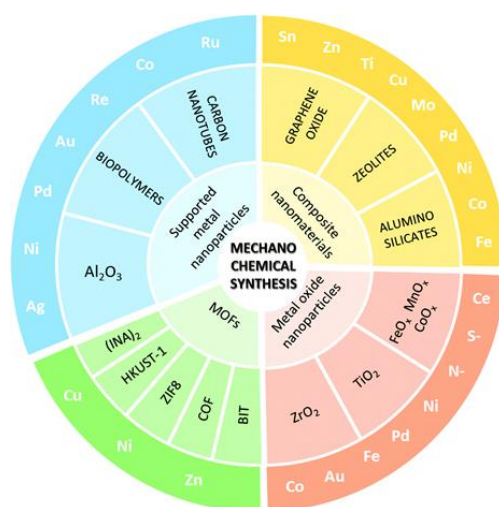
MECHANO CHEMICAL SYNTHESIS

Supported metal nanoparticles

CARBON NANOTUBES

BIOPOLYMERS

$Al_2O_3$

Ru

Co

Re

Au

Pd

Ni

Ag

Composite nanomaterials

GRAPHENE OXIDE

ZEOLITES

ALUMINO SILICATES

Sn

Zn

Ti

Cu

Mo

Pd

Ni

Co

Fe

Metal oxide nanoparticles

$FeO_x$ $MnO_x$ $CoO_x$

$TiO_2$

$ZrO_2$

Ce

S-

N-

Ni

Pd

Fe

Au

Co

MOFs

$(INA)_2$

HKUST-1

ZIF8

COF

BIT

Cu

Ni

Zn